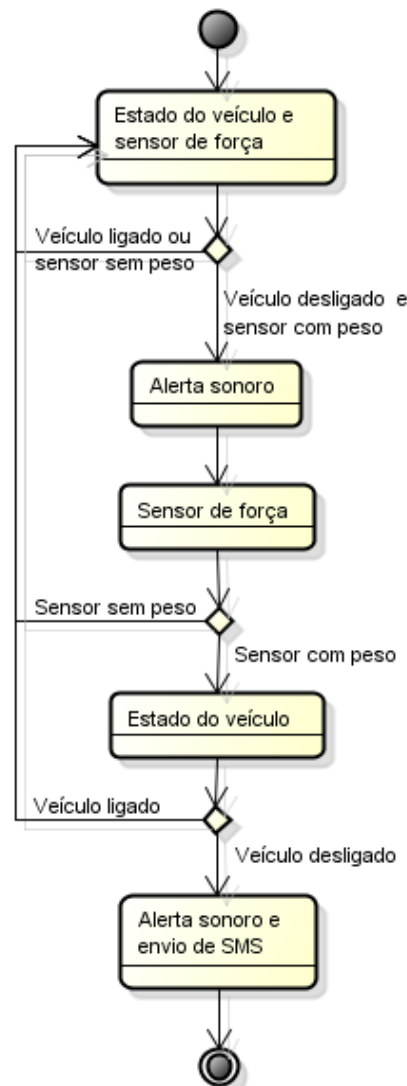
Estado do veículo e sensor de força

Veículo ligado ou sensor sem peso

Veículo desligado e sensor com peso

Alerta sonoro

Sensor de força

Sensor sem peso

Sensor com peso

Estado do veículo

Veículo ligado

Veículo desligado

Alerta sonoro e envio de SMS